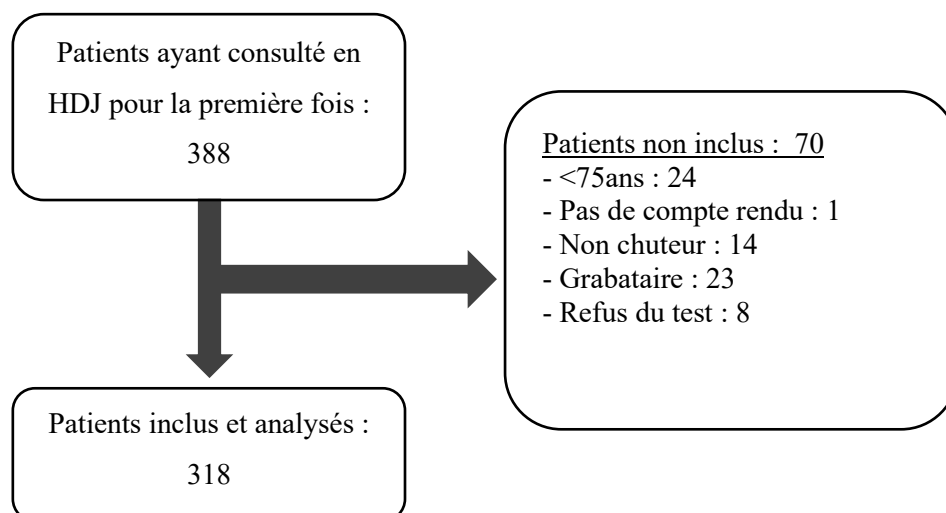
Patients ayant consulté en HDJ pour la première fois : 388

Patients non inclus : 70
- <75ans : 24
- Pas de compte rendu : 1
- Non chuteur : 14
- Grabataire : 23
- Refus du test : 8

Patients inclus et analysés : 318